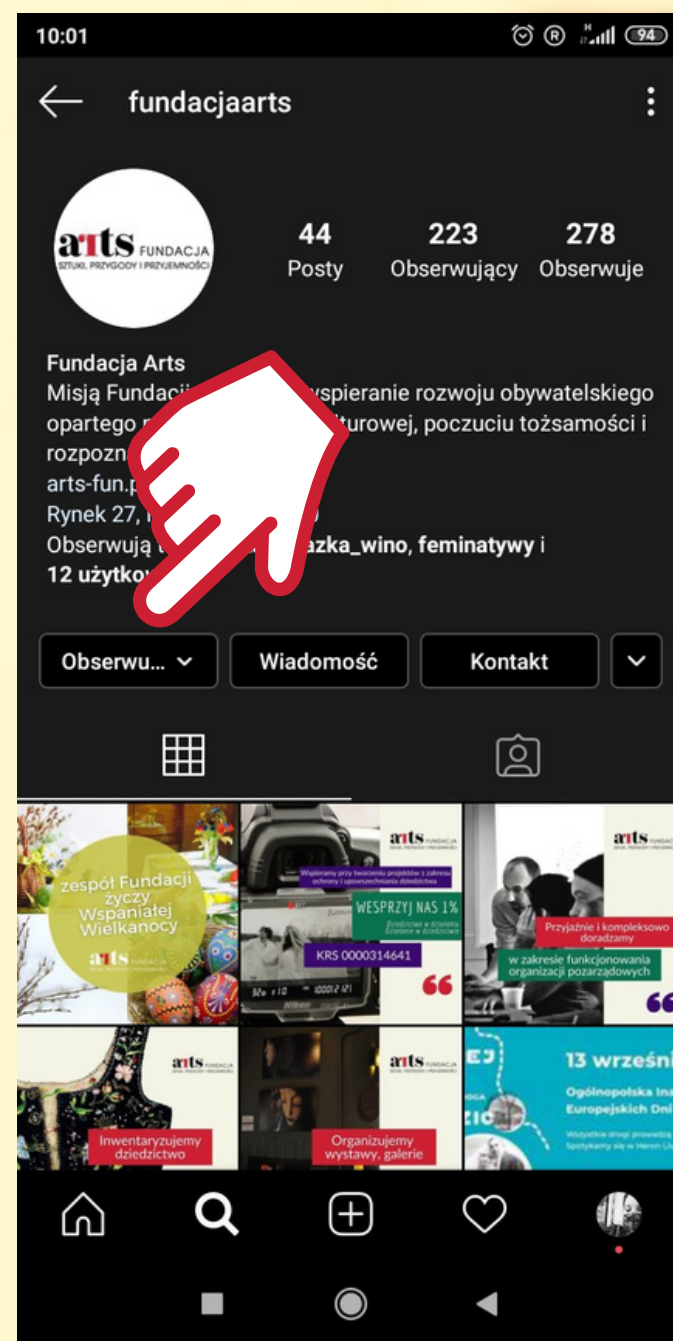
10:01

94

fundacjaarts

arts FUNDACJA SZTUKI, PRZYGODY I PRZYJEMNOŚCI

44 Posty

223 Obserwujący

278 Obserwuje

Fundacja Arts
Misją Fundacji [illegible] wspieranie rozwoju obywatelskiego opartego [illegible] turowej, poczuciu tożsamości i rozpozn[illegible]
arts-fun.p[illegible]
Rynek 27, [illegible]
Obserwują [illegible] azka_wino, feminatywy i 12 użytko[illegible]

Obserwu... Wiadomość Kontakt

zespół Fundacji życzy Wspaniałej Wielkanocy
arts FUNDACJA

arts FUNDACJA
Wspieramy przy tworzeniu projektów z zakresu ochrony i upowszechniania dziedzictwa
WESPRZYJ NAS 1%
KRS 0000314641

arts FUNDACJA
Przyjaźnie i kompleksowo doradzamy
w zakresie funkcjonowania organizacji pozarządowych

arts FUNDACJA
Inwentaryzujemy dziedzictwo

arts FUNDACJA
Organizujemy wystawy, galerie

13 wrześni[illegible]
Ogólnopolska Ina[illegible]
Europejskich Dni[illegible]